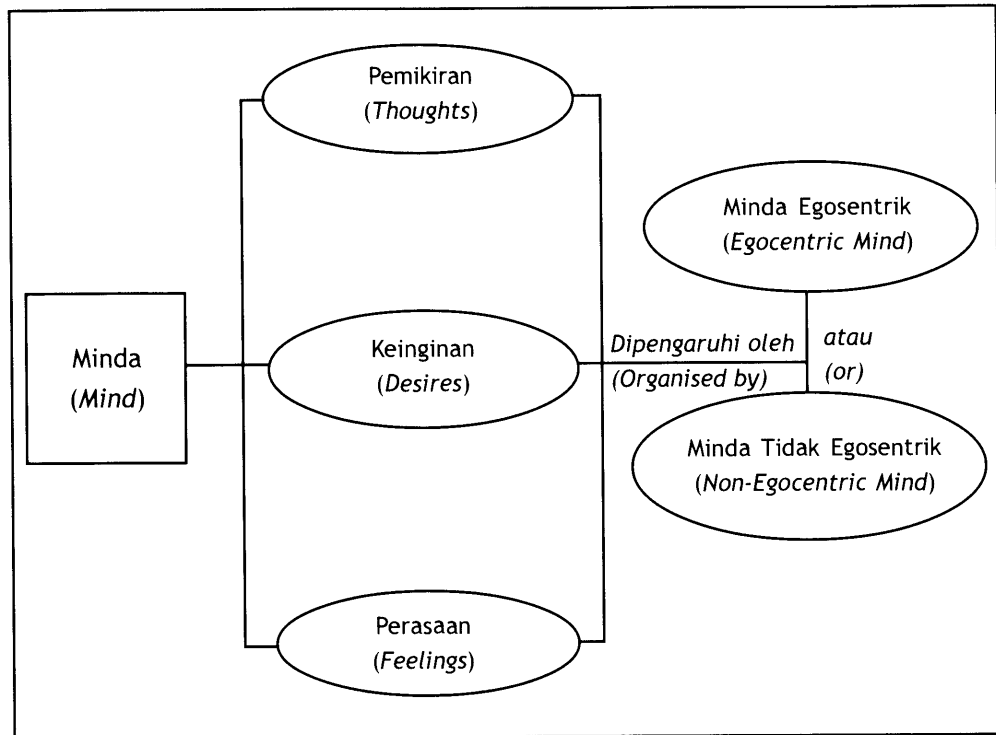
Minda
(Mind)

Pemikiran
(Thoughts)

Keinginan
(Desires)

Perasaan
(Feelings)

Dipengaruhi oleh
(Organised by)

Minda Egosentrik
(Egocentric Mind)

atau
(or)

Minda Tidak Egosentrik
(Non-Egocentric Mind)